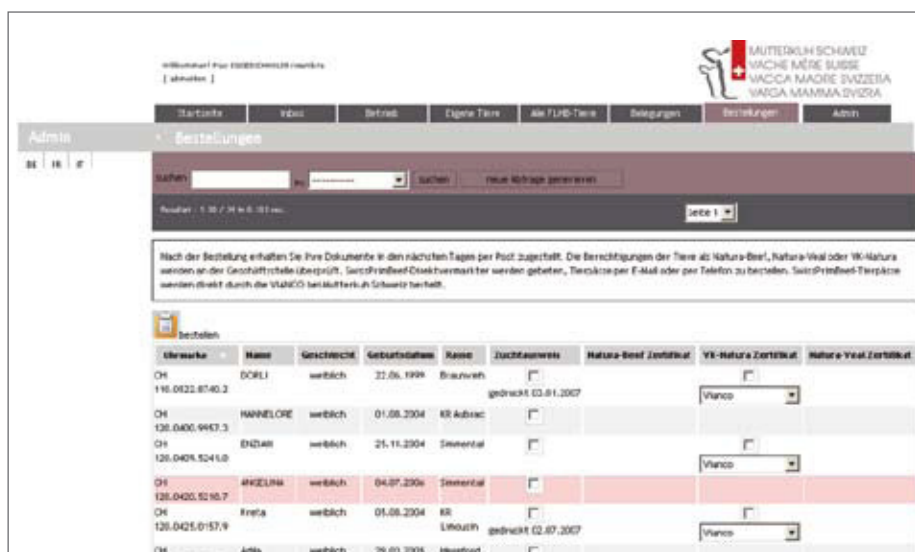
Willkommen! Frau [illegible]
[ abmelden ]

MUTTERKUH SCHWEIZ
VACHE MÈRE SUISSE
VACCA MADRE SVIZZERA
VATGA MAMMA SVIZRA

Startseite | Inbox | Betrieb | Eigene Tiere | Alle TVD-Tiere | Belegungen | Bestellungen | Admin

Admin

Bestellungen

DE | FR | IT

Suchen: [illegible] in: ---------- suchen | Neue Abfrage generieren

Resultat : 1-30 / 34 in 0.103 sec.

Seite 1

Nach der Bestellung erhalten Sie Ihre Dokumente in den nächsten Tagen per Post zugestellt. Die Berechtigungen der Tiere als Natura-Beef, Natura-Veal oder VK-Natura werden an der Geschäftsstelle überprüft. SwissPrimBeef-Direktvermarkter werden gebeten, Tierpässe per E-Mail oder per Telefon zu bestellen. SwissPrimBeef-Tierpässe werden direkt durch die VIANCO bei Mutterkuh Schweiz bestellt.

bestellen

| Ohrmarke | Name | Geschlecht | Geburtsdatum | Rasse | Zuchtausweis | Natura-Beef Zertifikat | VK-Natura Zertifikat | Natura-Veal Zertifikat |
|---|---|---|---|---|---|---|---|---|
| CH 110.0522.8740.2 | DORLI | weiblich | 22.06.1999 | Braunvieh | gedruckt 03.01.2007 | | Vianco | |
| CH 120.0400.9957.3 | HANNELORE | weiblich | 01.08.2004 | KR Aubrac | | | | |
| CH 120.0409.5241.0 | ENZIAN | weiblich | 21.11.2004 | Simmental | | | Vianco | |
| CH 120.0420.5216.7 | ANGELINA | weiblich | 04.07.2006 | Simmental | | | | |
| CH 120.0425.0157.9 | Kreta | weiblich | 05.08.2004 | KR Limousin | gedruckt 02.07.2007 | | Vianco | |
| CH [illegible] | Attila | weiblich | 29.02.2008 | Hereford | | | | |